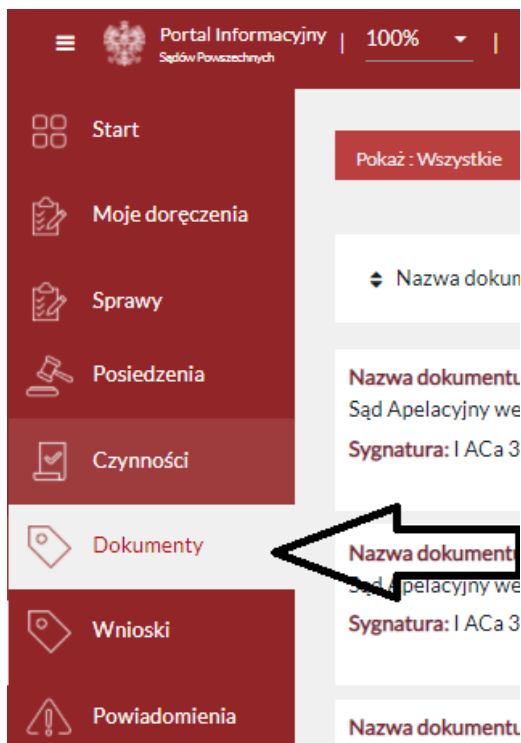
Portal Informacyjny Sądów Powszechnych | 100% |

Start

Moje doręczenia

Sprawy

Posiedzenia

Czynności

Dokumenty

Wnioski

Powiadomienia

Pokaż : Wszystkie

Nazwa dokum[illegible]

Nazwa dokument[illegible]
Sąd Apelacyjny we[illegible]
Sygnatura: I ACa 3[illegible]

Nazwa dokument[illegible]
Sąd Apelacyjny we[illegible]
Sygnatura: I ACa 3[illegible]

Nazwa dokument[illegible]